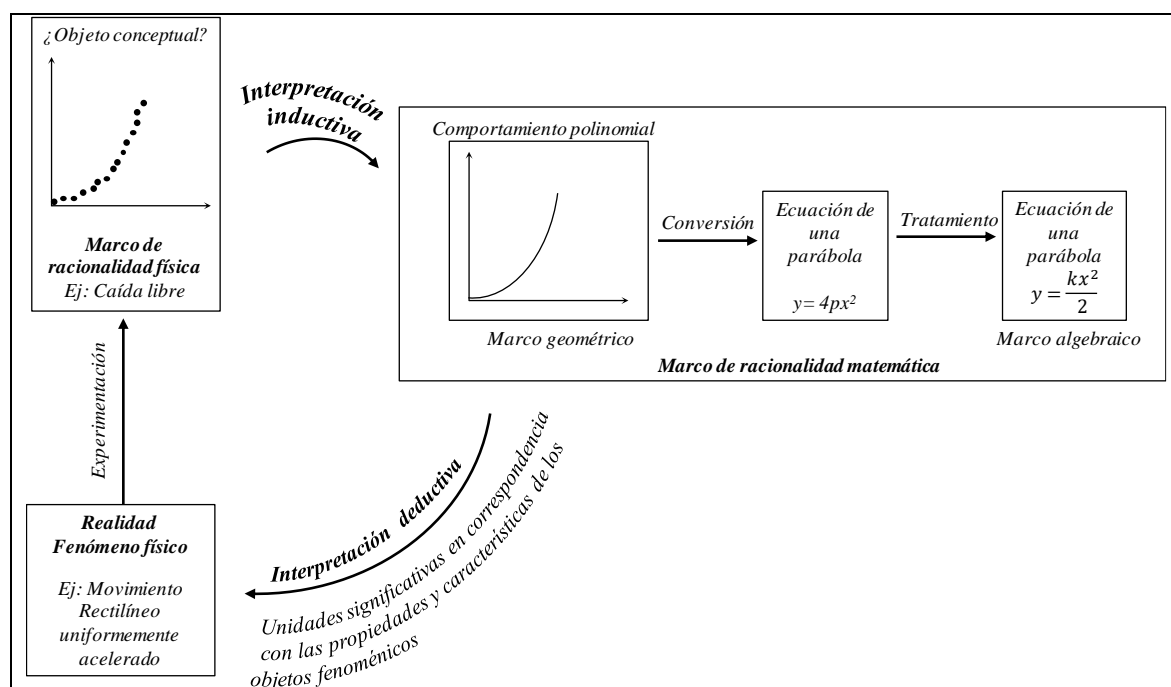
¿Objeto conceptual?

Marco de racionalidad física
Ej: Caída libre

Interpretación inductiva

Comportamiento polinomial

Conversión

Ecuación de una parábola
$y = 4px^2$

Tratamiento

Ecuación de una parábola
$y = \frac{kx^2}{2}$

Marco geométrico

Marco algebraico

Marco de racionalidad matemática

Experimentación

Realidad
Fenómeno físico

Ej: Movimiento Rectilíneo uniformemente acelerado

Interpretación deductiva

Unidades significativas en correspondencia con las propiedades y características de los objetos fenoménicos